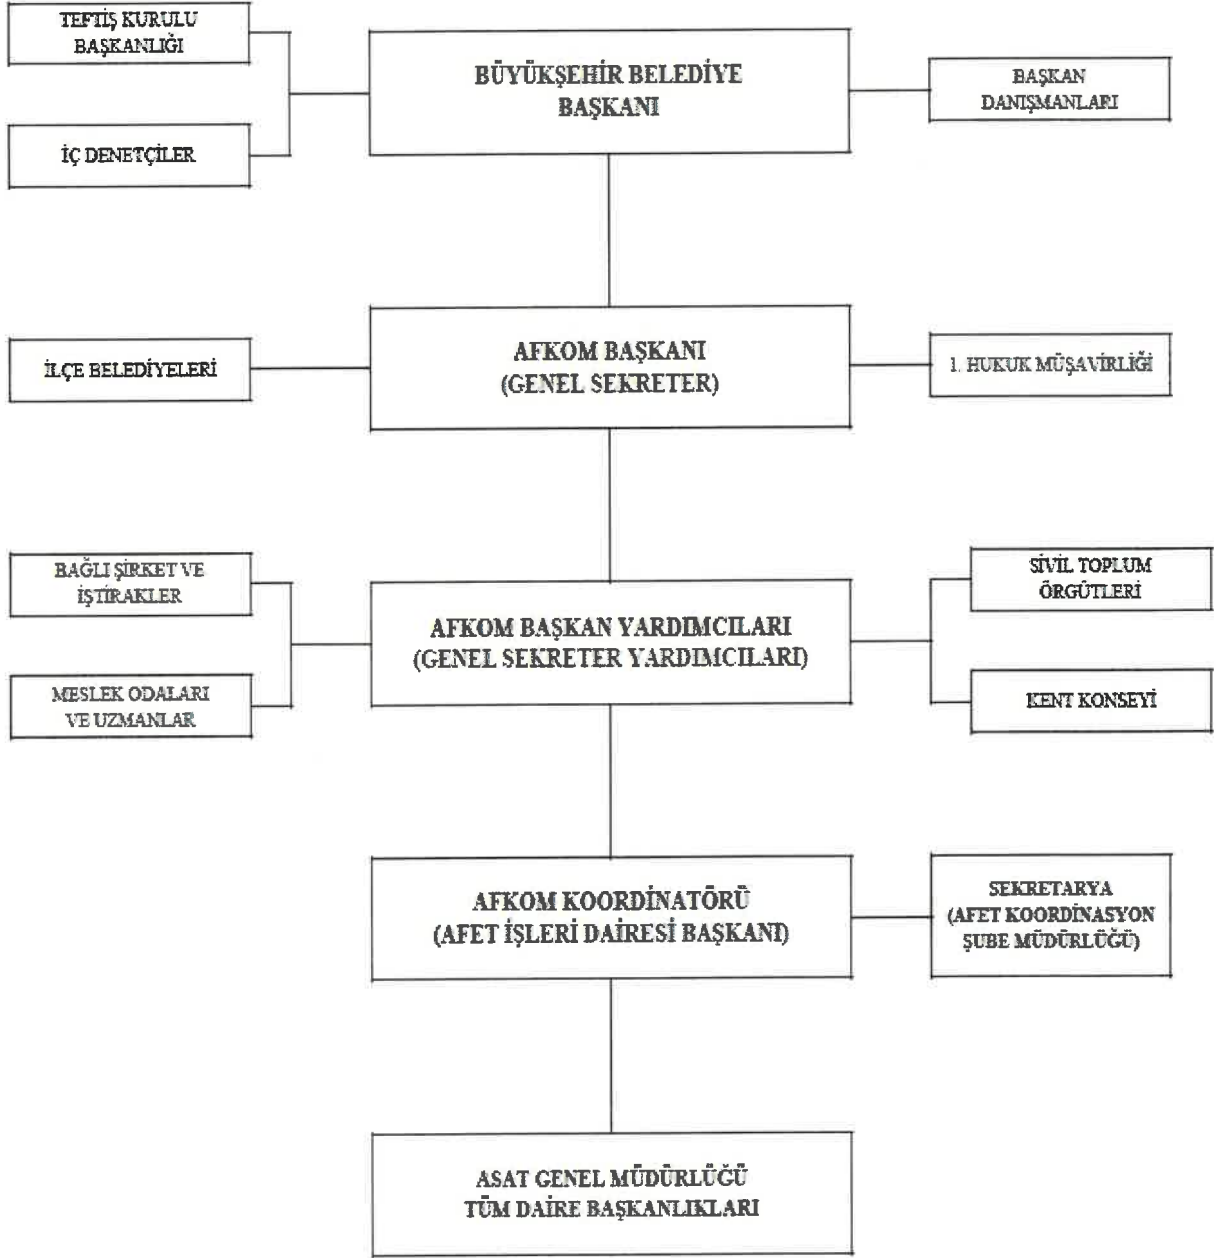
TEFTİŞ KURULU BAŞKANLIĞI

İÇ DENETÇİLER

BÜYÜKŞEHİR BELEDİYE BAŞKANI

BAŞKAN DANIŞMANLARI

İLÇE BELEDİYELERİ

AFKOM BAŞKANI (GENEL SEKRETER)

1. HUKUK MÜŞAVİRLİĞİ

BAĞLI ŞİRKET VE İŞTİRAKLER

MESLEK ODALARI VE UZMANLAR

AFKOM BAŞKAN YARDIMCILARI (GENEL SEKRETER YARDIMCILARI)

SİVİL TOPLUM ÖRGÜTLERİ

KENT KONSEYİ

AFKOM KOORDİNATÖRÜ (AFET İŞLERİ DAİRESİ BAŞKANI)

SEKRETARYA (AFET KOORDİNASYON ŞUBE MÜDÜRLÜĞÜ)

ASAT GENEL MÜDÜRLÜĞÜ TÜM DAİRE BAŞKANLIKLARI